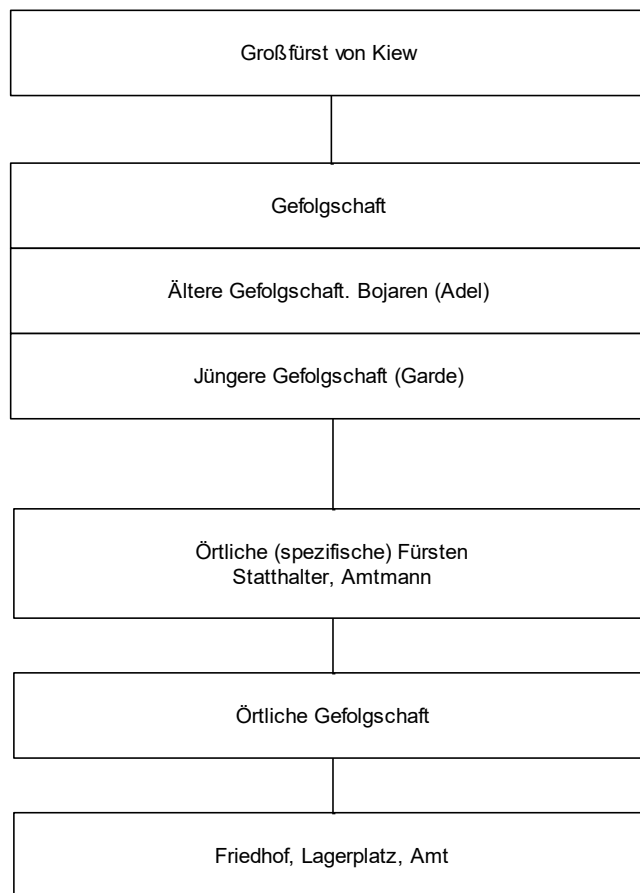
Großfürst von Kiew

Gefolgschaft

Ältere Gefolgschaft. Bojaren (Adel)

Jüngere Gefolgschaft (Garde)

Örtliche (spezifische) Fürsten
Statthalter, Amtmann

Örtliche Gefolgschaft

Friedhof, Lagerplatz, Amt